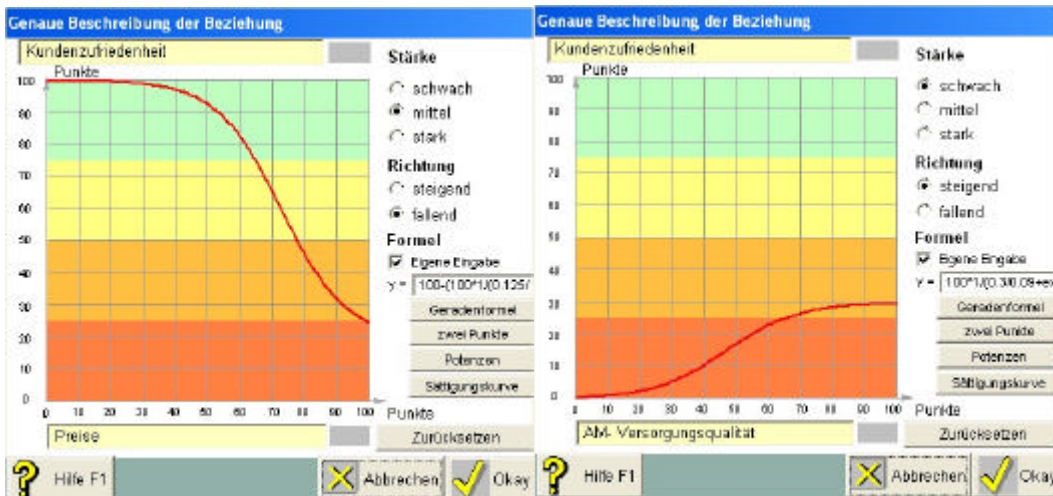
Genaue Beschreibung der Beziehung

Kundenzufriedenheit

Punkte

100
90
80
70
60
50
40
30
20
10
0

0 10 20 30 40 50 60 70 80 90 100 Punkte

Stärke
schwach
mittel
stark

Richtung
steigend
fallend

Formel
Eigene Eingabe
Y = 100-(100*1/(0.125/

Geradenformel
zwei Punkte
Potenzen
Sättigungskurve

Preise

Zurücksetzen

? Hilfe F1 Abbrechen Okay

Genaue Beschreibung der Beziehung

Kundenzufriedenheit

Punkte

100
90
80
70
60
50
40
30
20
10
0

0 10 20 30 40 50 60 70 80 90 100 Punkte

Stärke
schwach
mittel
stark

Richtung
steigend
fallend

Formel
Eigene Eingabe
Y = 100*1/(0.3/0.09+ex

Geradenformel
zwei Punkte
Potenzen
Sättigungskurve

AM- Versorgungsqualität

Zurücksetzen

? Hilfe F1 Abbrechen Okay